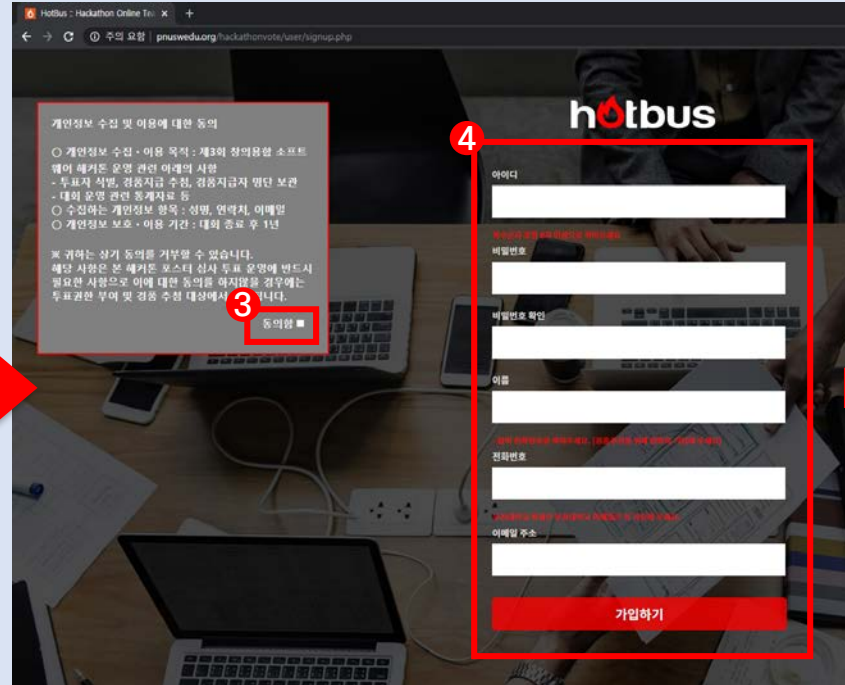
HotBus : Hackathon Online Te

주의 요함 | pnuswedu.org/hackathonvote/user/signup.php

개인정보 수집 및 이용에 대한 동의

○ 개인정보 수집 · 이용 목적 : 제3회 창의융합 소프트웨어 해커톤 운영 관련 아래의 사항
- 투표자 식별, 경품지급 추첨, 경품지급자 명단 보관
- 대회 운영 관련 통계자료 등
○ 수집하는 개인정보 항목 : 성명, 연락처, 이메일
○ 개인정보 보호 · 이용 기간 : 대회 종료 후 1년

※ 귀하는 상기 동의를 거부할 수 있습니다. 해당 사항은 본 해커톤 포스터 심사 투표 운영에 반드시 필요한 사항으로 이에 대한 동의를 하지않을 경우에는 투표권한 부여 및 경품 추첨 대상에서 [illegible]니다.

3

동의함

hotbus

4

아이디

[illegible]

비밀번호

비밀번호 확인

이름

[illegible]

전화번호

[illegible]

이메일 주소

가입하기